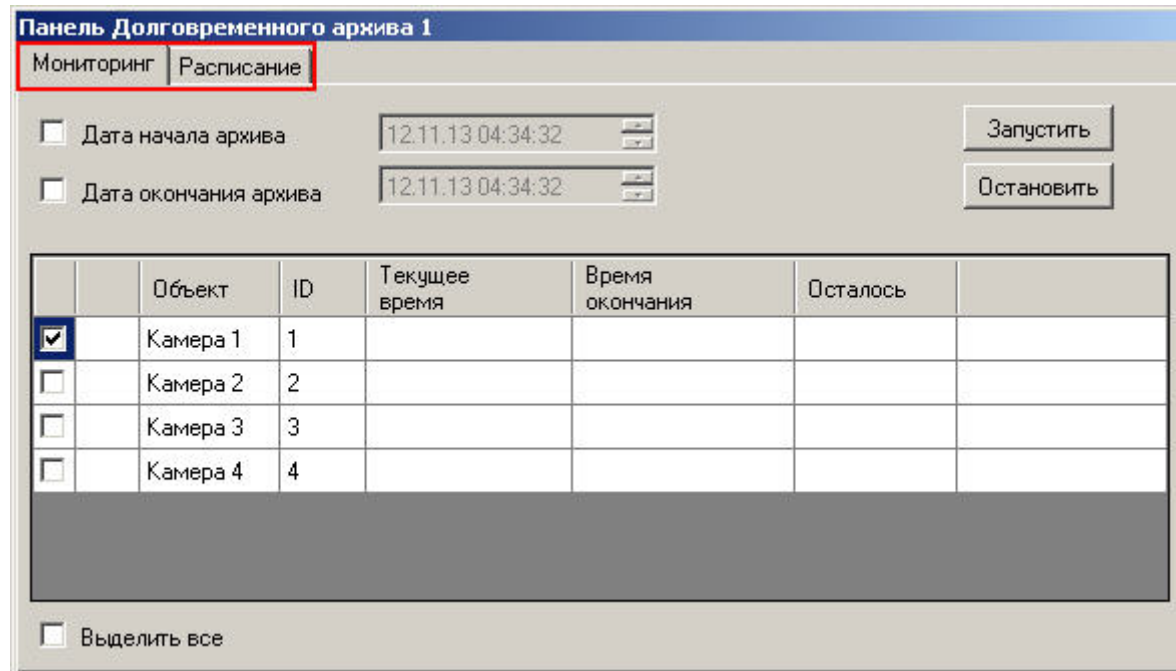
Панель Долговременного архива 1

Мониторинг | Расписание

Дата начала архива 12.11.13 04:34:32

Дата окончания архива 12.11.13 04:34:32

Запустить

Остановить

| | | Объект | ID | Текущее время | Время окончания | Осталось | |
|---|---|---|---|---|---|---|---|
| ☑ | | Камера 1 | 1 | | | | |
| ☐ | | Камера 2 | 2 | | | | |
| ☐ | | Камера 3 | 3 | | | | |
| ☐ | | Камера 4 | 4 | | | | |

Выделить все